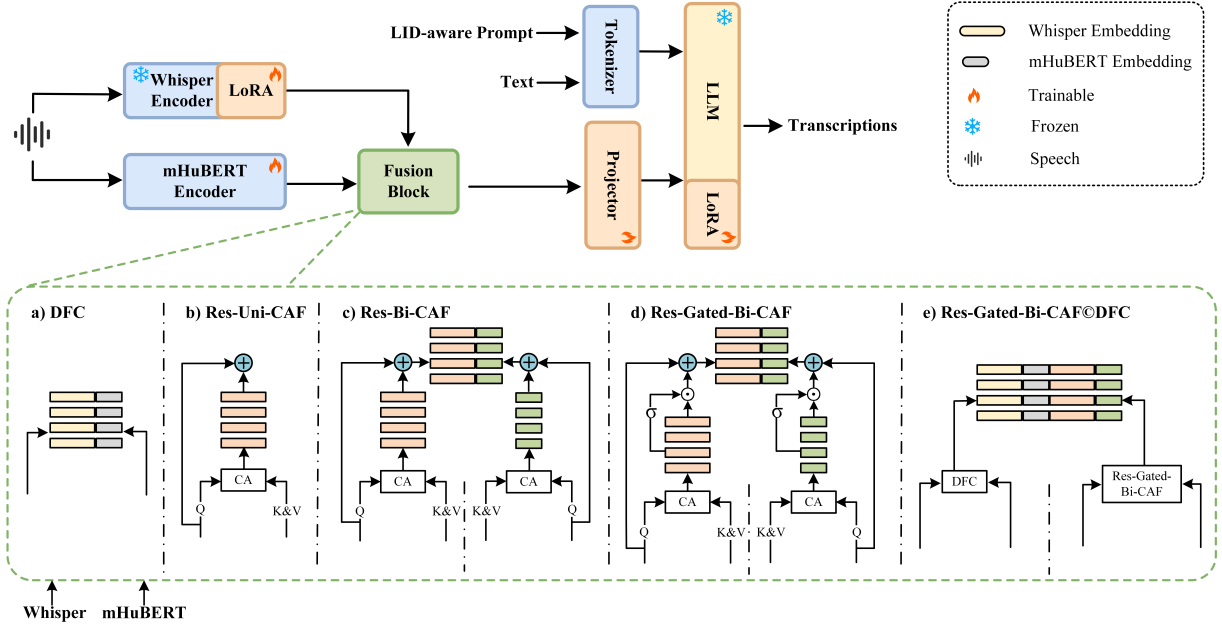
LID-aware Prompt

Text

Tokenizer

LLM

Transcriptions

Whisper Encoder

LoRA

mHuBERT Encoder

Fusion Block

Projector

LoRA

Whisper Embedding

mHuBERT Embedding

Trainable

Frozen

Speech

a) DFC

b) Res-Uni-CAF

CA

Q

K&V

c) Res-Bi-CAF

CA

Q

K&V

K&V

CA

Q

d) Res-Gated-Bi-CAF

σ

CA

Q

K&V

σ

K&V

CA

Q

e) Res-Gated-Bi-CAF©DFC

DFC

Res-Gated-Bi-CAF

Whisper

mHuBERT